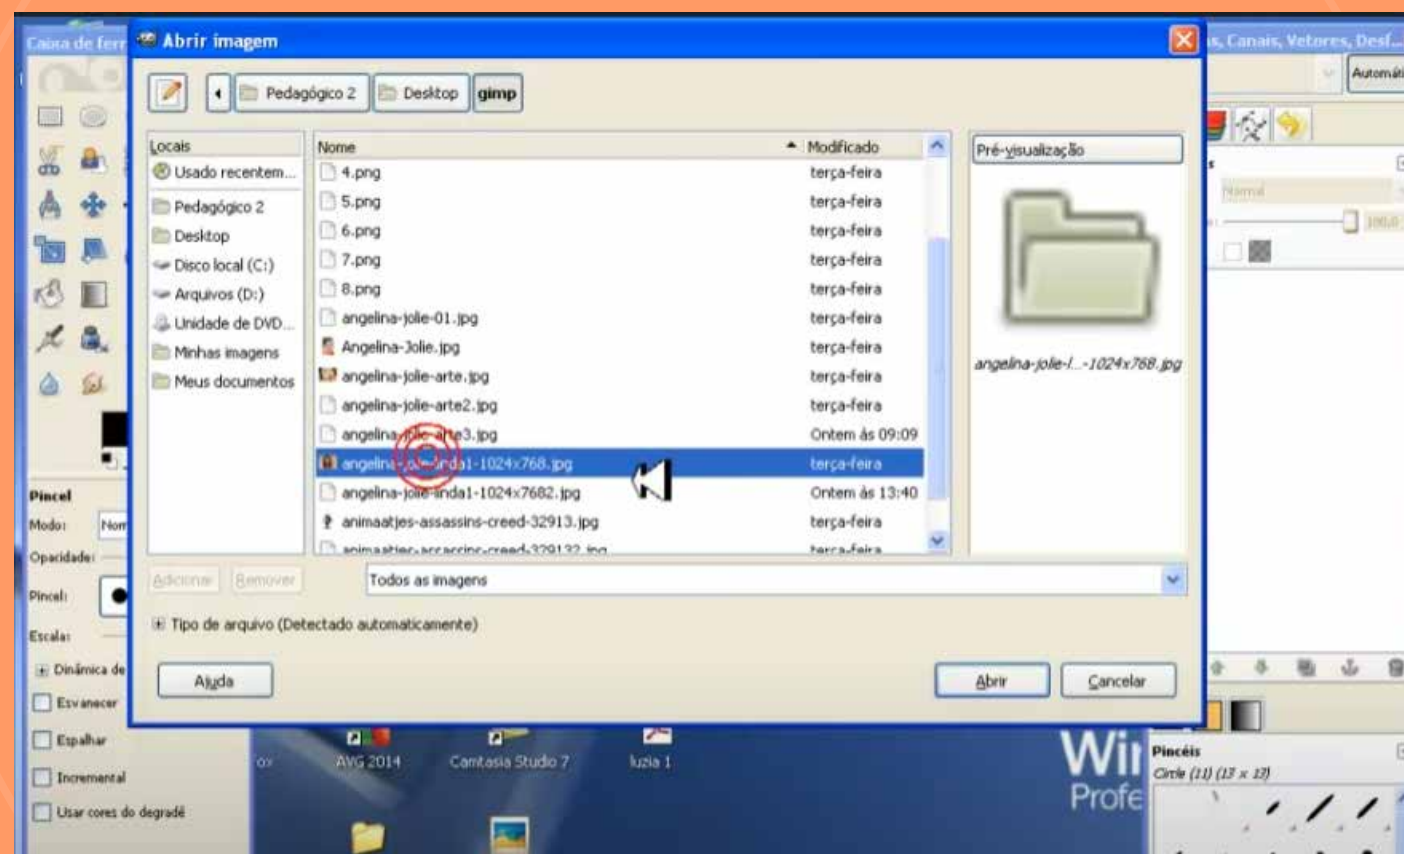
Caixa de ferr

Abrir imagem

Pedagógico 2 | Desktop | gimp

Locais
Usado recentem...
Pedagógico 2
Desktop
Disco local (C:)
Arquivos (D:)
Unidade de DVD...
Minhas imagens
Meus documentos

| Nome | Modificado |
|---|---|
| 4.png | terça-feira |
| 5.png | terça-feira |
| 6.png | terça-feira |
| 7.png | terça-feira |
| 8.png | terça-feira |
| angelina-jolie-01.jpg | terça-feira |
| Angelina-Jolie.jpg | terça-feira |
| angelina-jolie-arte.jpg | terça-feira |
| angelina-jolie-arte2.jpg | terça-feira |
| angelina-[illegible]arte3.jpg | Ontem às 09:09 |
| angelina-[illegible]inda1-1024x768.jpg | terça-feira |
| angelina-jolie-linda1-1024x7682.jpg | Ontem às 13:40 |
| animaatjes-assassins-creed-32913.jpg | terça-feira |
| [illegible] | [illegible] |

Pré-visualização

angelina-jolie-l...-1024x768.jpg

Adicionar Remover

Todos as imagens

Tipo de arquivo (Detectado automaticamente)

Ajuda

Abrir Cancelar

Pincel
Modo: Nor
Opacidade:
Pincel:
Escala:
Dinâmica de
Esvanecer
Espalhar
Incremental
Usar cores do degradê

s, Canais, Vetores, Desf...
Automát
Normal
100,0

AVG 2014
Camtasia Studio 7
luzia 1
Wi
Profe

Pincéis
Circle (11) (13 x 13)